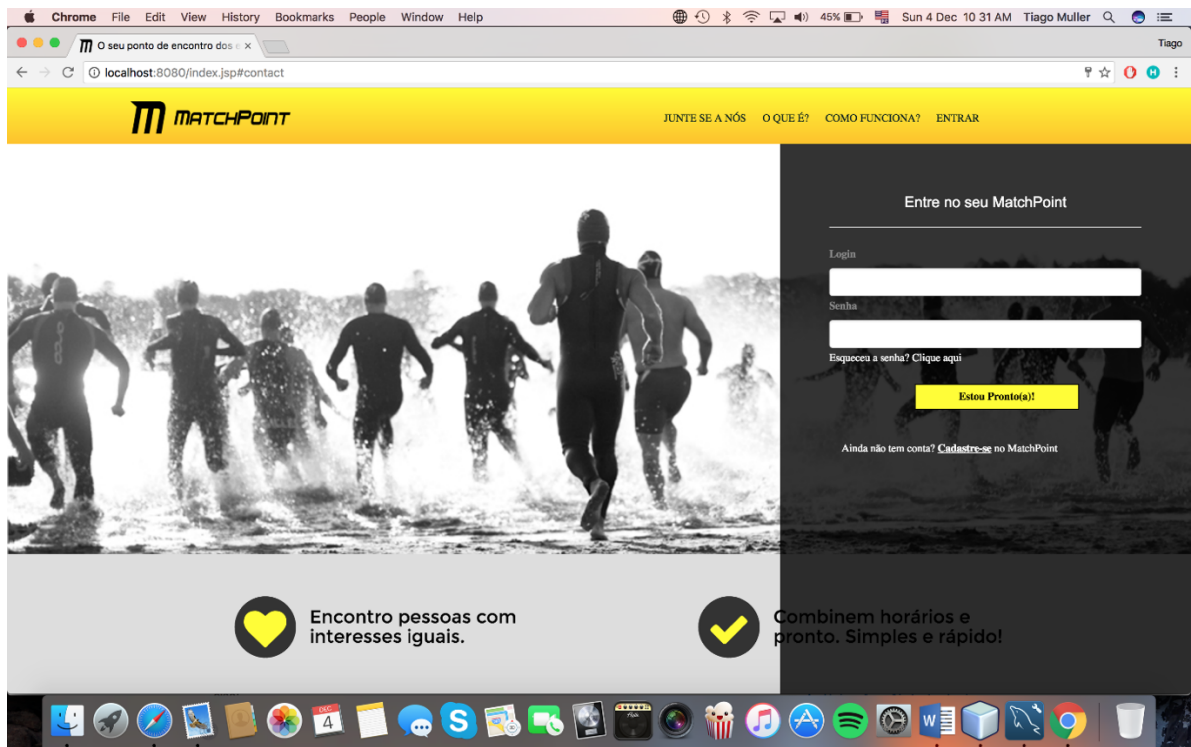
Chrome File Edit View History Bookmarks People Window Help

45% Sun 4 Dec 10 31 AM Tiago Muller

O seu ponto de encontro dos e ×

Tiago

localhost:8080/index.jsp#contact

MatchPoint

JUNTE SE A NÓS O QUE É? COMO FUNCIONA? ENTRAR

Entre no seu MatchPoint

Login

Senha

Esqueceu a senha? Clique aqui

Estou Pronto(a)!

Ainda não tem conta? Cadastre-se no MatchPoint

Encontro pessoas com interesses iguais.

Combinem horários e pronto. Simples e rápido!

DEC 4